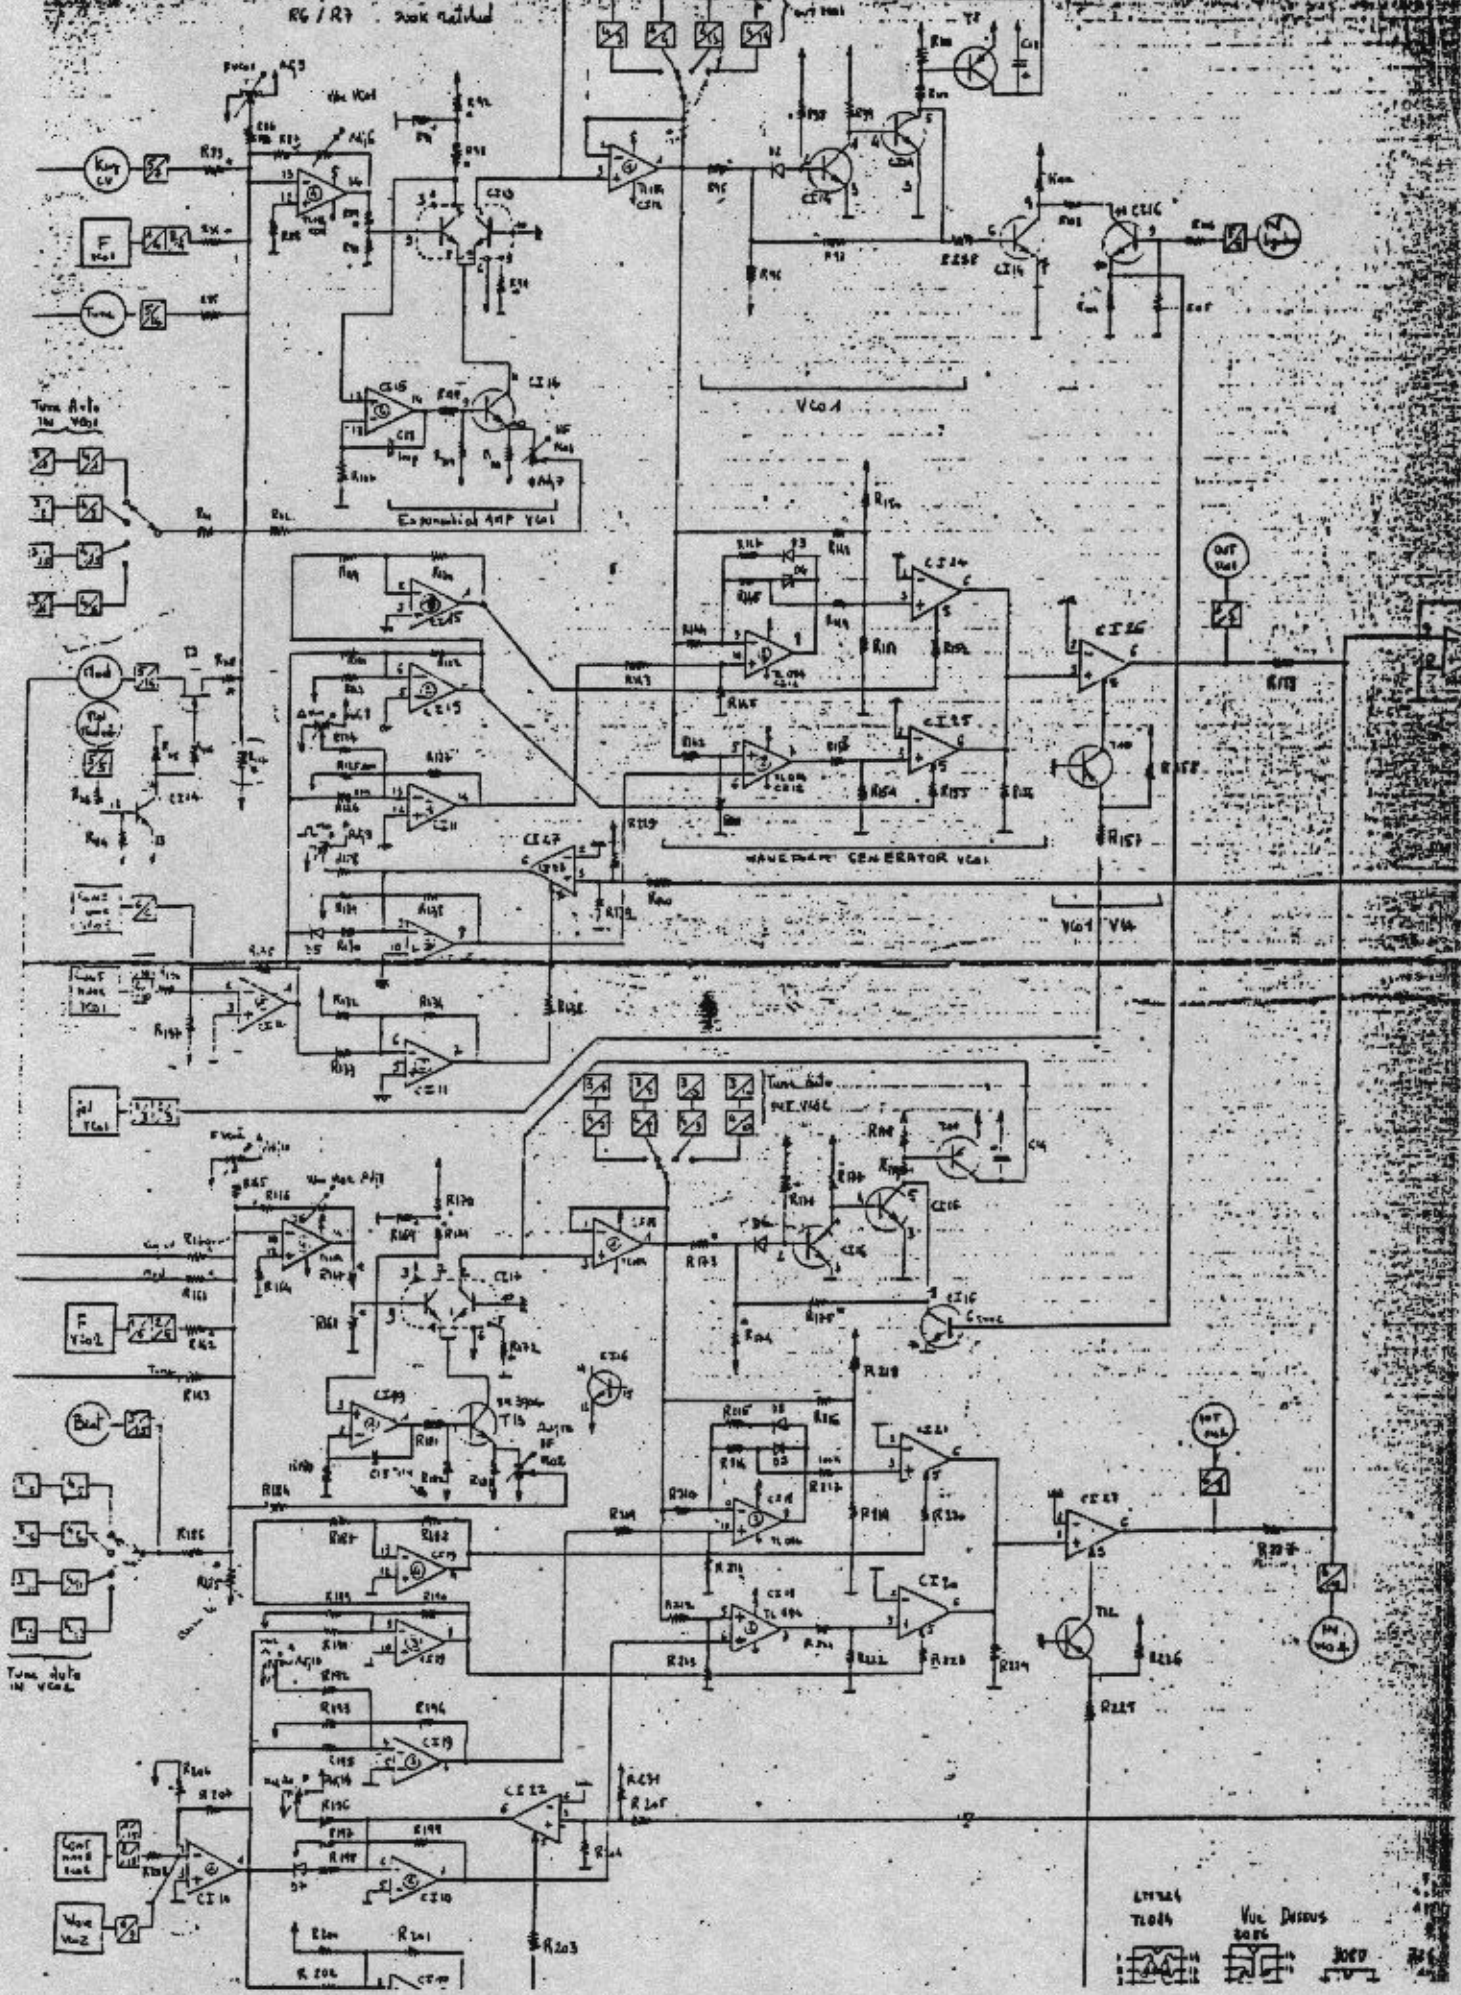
R6 / R7 . 500k Matched

Key CV

F VCO1

Tune

Tune Auto IN VCO1

Exponential AMP VCO1

VCO 1

CI14

CI16

CI15

WAVEFORM GENERATOR VCO1

OUT VCO1

CI26

CI24

CI25

CI27

VCO1 VCO2

Tune Auto IN VCO2

F VCO2

Beat

Tune Auto IN VCO2

OUT VCO2

CI21

CI20

CI22

CI19

CI18

CI10

R203

LM324 TL084

Vue Dessus

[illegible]